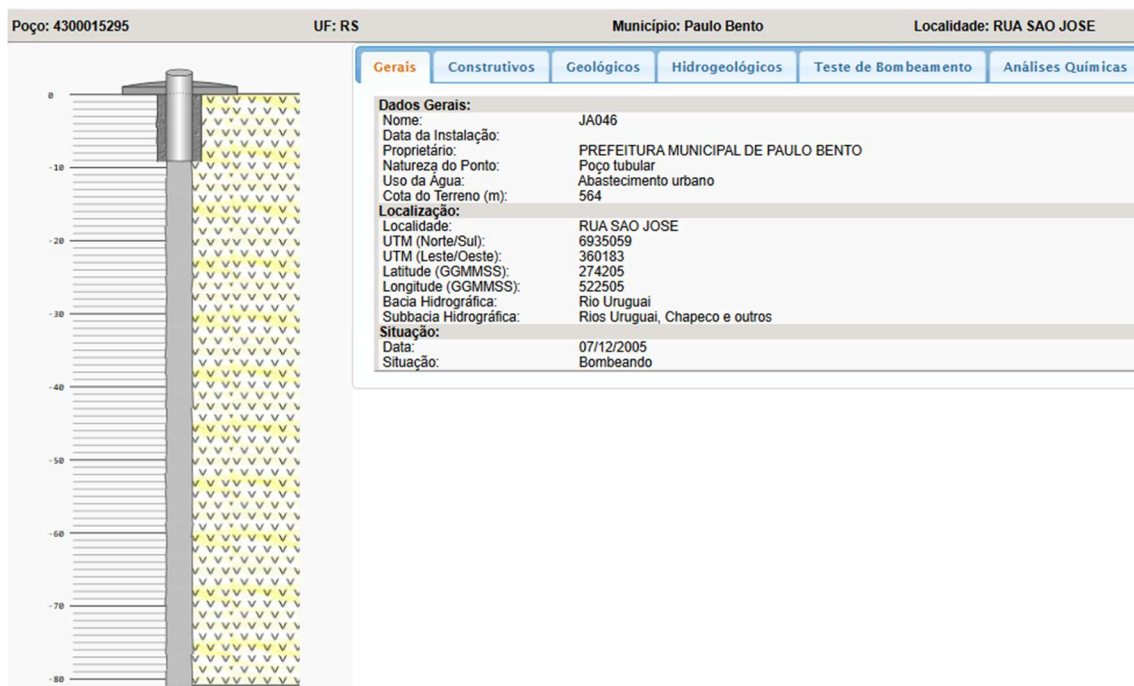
Poço: 4300015295 UF: RS Município: Paulo Bento Localidade: RUA SAO JOSE

0
-10
-20
-30
-40
-50
-60
-70
-80

Gerais | Construtivos | Geológicos | Hidrogeológicos | Teste de Bombeamento | Análises Químicas

| | |
|---|---|
| **Dados Gerais:** | |
| Nome: | JA046 |
| Data da Instalação: | |
| Proprietário: | PREFEITURA MUNICIPAL DE PAULO BENTO |
| Natureza do Ponto: | Poço tubular |
| Uso da Água: | Abastecimento urbano |
| Cota do Terreno (m): | 564 |
| **Localização:** | |
| Localidade: | RUA SAO JOSE |
| UTM (Norte/Sul): | 6935059 |
| UTM (Leste/Oeste): | 360183 |
| Latitude (GGMMSS): | 274205 |
| Longitude (GGMMSS): | 522505 |
| Bacia Hidrográfica: | Rio Uruguai |
| Subbacia Hidrográfica: | Rios Uruguai, Chapeco e outros |
| **Situação:** | |
| Data: | 07/12/2005 |
| Situação: | Bombeando |